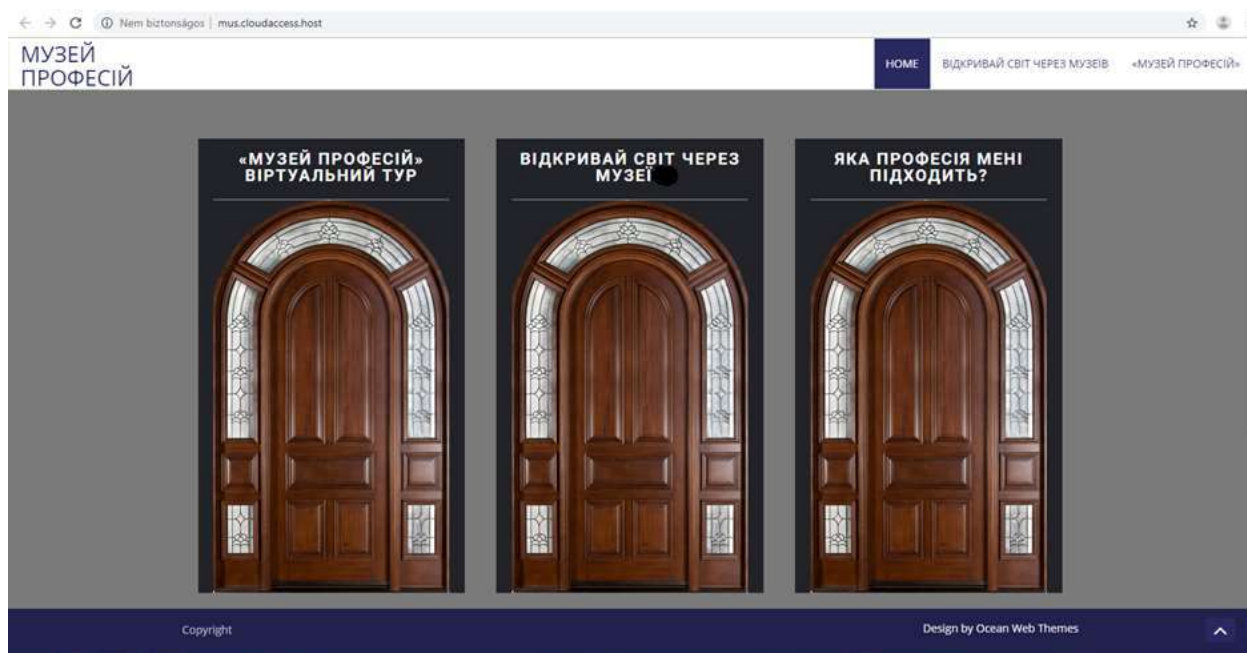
Nem biztonságos | mus.cloudaccess.host

МУЗЕЙ ПРОФЕСІЙ

HOME ВІДКРИВАЙ СВІТ ЧЕРЕЗ МУЗЕЇВ «МУЗЕЙ ПРОФЕСІЙ»

«МУЗЕЙ ПРОФЕСІЙ» ВІРТУАЛЬНИЙ ТУР

ВІДКРИВАЙ СВІТ ЧЕРЕЗ МУЗЕЇ

ЯКА ПРОФЕСІЯ МЕНІ ПІДХОДИТЬ?

Copyright

Design by Ocean Web Themes